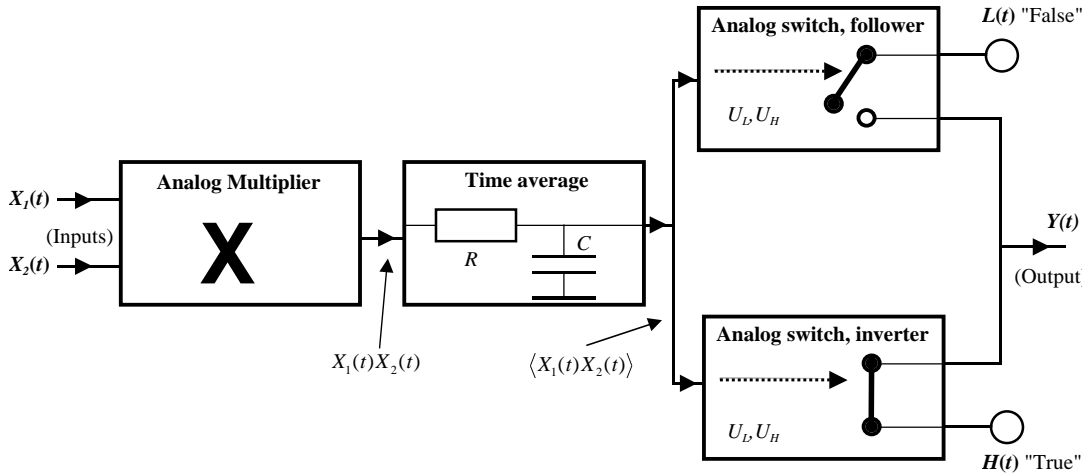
Analog switch, follower

$L(t)$ "False"

$U_L, U_H$

$X_1(t)$

Analog Multiplier

Time average

$Y(t)$

(Inputs)

X

$R$

$C$

(Output)

$X_2(t)$

Analog switch, inverter

$X_1(t)X_2(t)$

$\langle X_1(t)X_2(t)\rangle$

$U_L, U_H$

$H(t)$ "True"